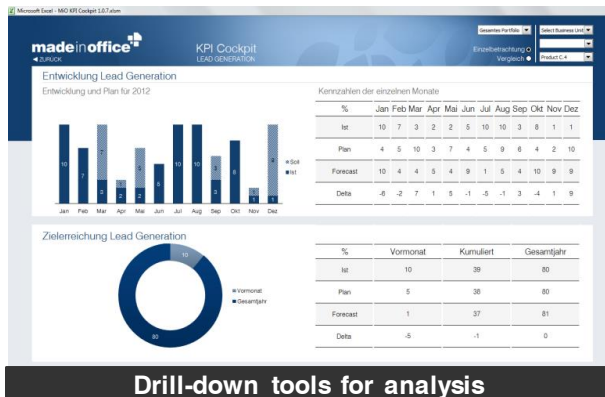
Microsoft Excel - MiO KPI Cockpit 1.0.7.xlsm

madeinoffice
◀ ZURÜCK

KPI Cockpit
LEAD GENERATION

Gesamtes Portfolio
Select Business Unit
Einzelbetrachtung
Vergleich
Product C 4

Entwicklung Lead Generation

Entwicklung und Plan für 2012

10 7 7 3 3 2 2 5 10 10 5 3 8 1 1

Soll
Ist

Jan Feb Mar Apr Mai Jun Jul Aug Sep Okt Nov Dez

Kennzahlen der einzelnen Monate

| % | Jan | Feb | Mar | Apr | Mai | Jun | Jul | Aug | Sep | Okt | Nov | Dez |
|---|---|---|---|---|---|---|---|---|---|---|---|---|
| Ist | 10 | 7 | 3 | 2 | 2 | 5 | 10 | 10 | 3 | 8 | 1 | 1 |
| Plan | 4 | 5 | 10 | 3 | 7 | 4 | 5 | 9 | 6 | 4 | 2 | 10 |
| Forecast | 10 | 4 | 4 | 5 | 4 | 9 | 1 | 5 | 4 | 10 | 9 | 9 |
| Delta | -6 | -2 | 7 | 1 | 5 | -1 | -5 | -1 | 3 | -4 | 1 | 9 |

Zielerreichung Lead Generation

10
80

Vormonat
Gesamtjahr

| % | Vormonat | Kumuliert | Gesamtjahr |
|---|---|---|---|
| Ist | 10 | 39 | 80 |
| Plan | 5 | 38 | 80 |
| Forecast | 1 | 37 | 81 |
| Delta | -5 | -1 | 0 |

Drill-down tools for analysis